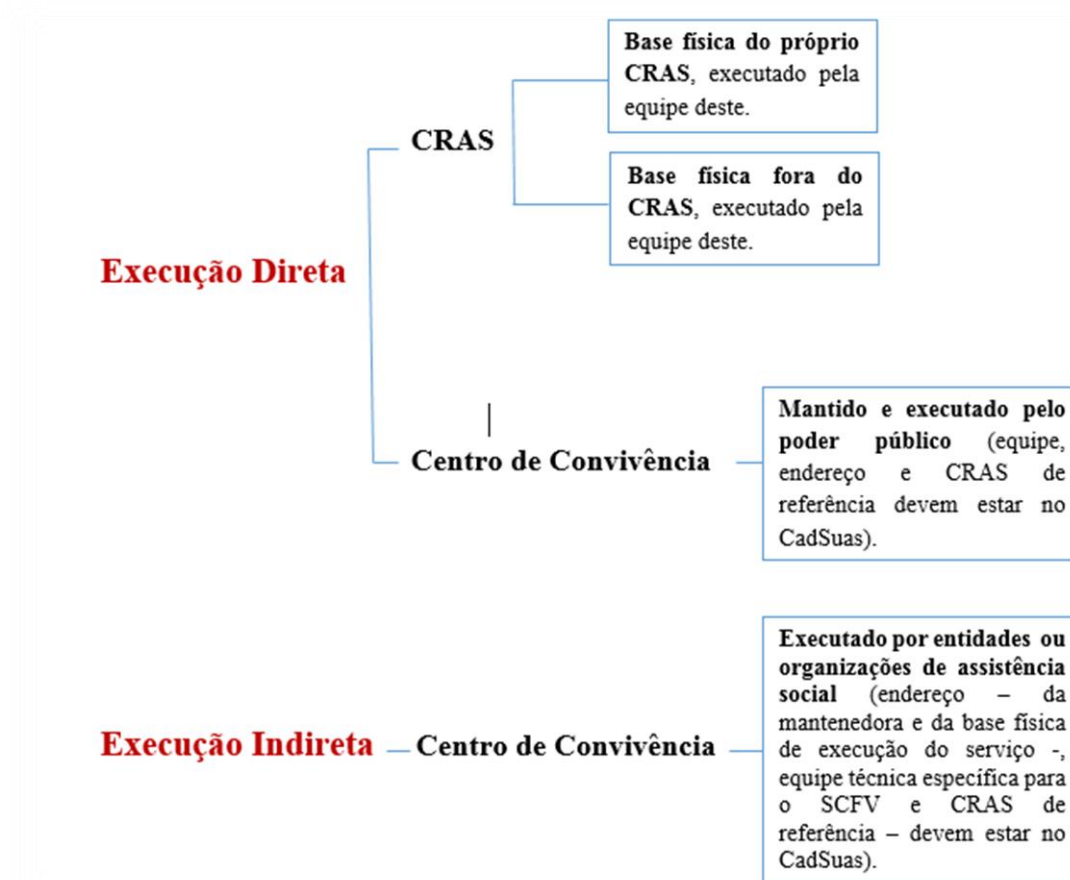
Execução Direta

CRAS

Base física do próprio CRAS, executado pela equipe deste.

Base física fora do CRAS, executado pela equipe deste.

Centro de Convivência

Mantido e executado pelo poder público (equipe, endereço e CRAS de referência devem estar no CadSuas).

Execução Indireta

Centro de Convivência

Executado por entidades ou organizações de assistência social (endereço – da mantenedora e da base física de execução do serviço -, equipe técnica específica para o SCFV e CRAS de referência – devem estar no CadSuas).